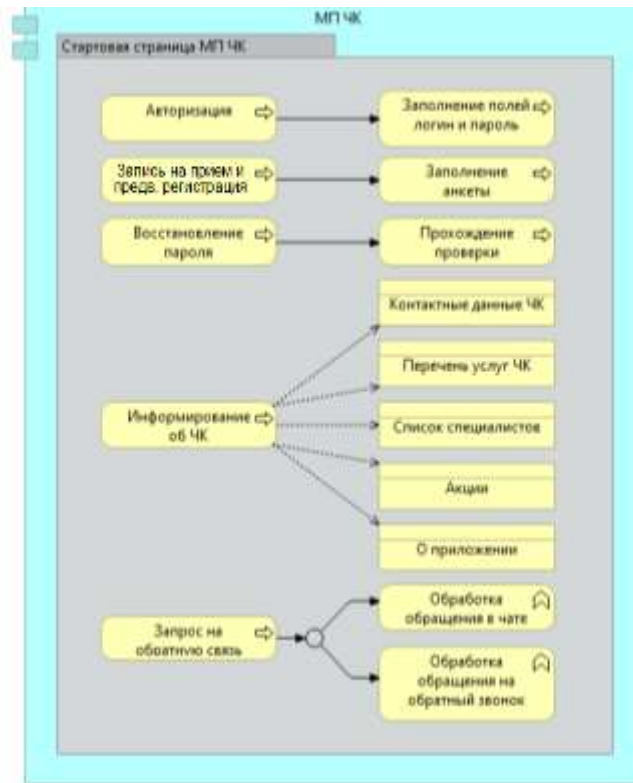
МП ЧК

Стартовая страница МП ЧК

Авторизация

Заполнение полей логин и пароль

Запись на прием и предв. регистрация

Заполнение анкеты

Восстановление пароля

Прохождение проверки

Контактные данные ЧК

Перечень услуг ЧК

Информирование об ЧК

Список специалистов

Акции

О приложении

Запрос на обратную связь

Обработка обращения в чате

Обработка обращения на обратный звонок